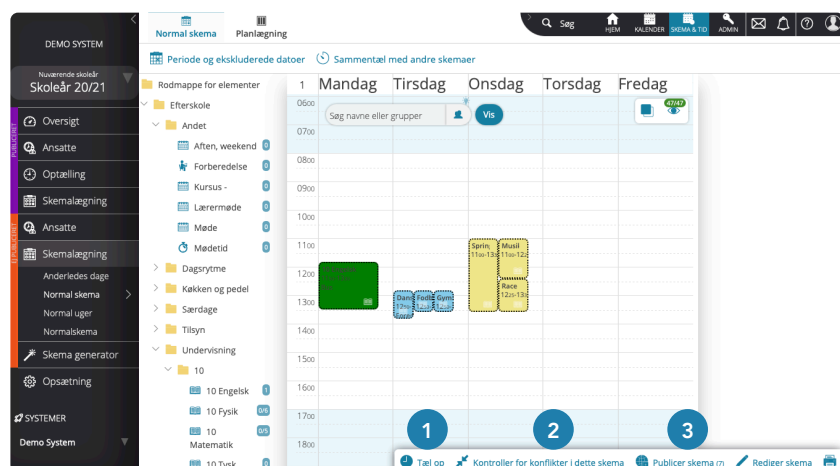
DEMO SYSTEM

Nuværende skoleår
Skoleår 20/21

Oversigt
Ansatte
Optælling
Skemalægning
Ansatte
Skemalægning
Anderledes dage
Normal skema
Normal uger
Normalskema
Skema generator
Opsætning

SYSTEMER
Demo System

Normal skema
Planlægning

Søg
HJEM
KALENDER
SKEMA & TID
ADMIN

Periode og ekskluderede datoer
Sammentæl med andre skemaer

Rodmappe for elementer
Efterskole
Andet
Aften, weekend 0
Forberedelse 0
Kursus - 0
Lærermøde 0
Møde 0
Mødetid 0
Dagsrytme
Køkken og pedel
Særdage
Tilsyn
Undervisning
10
10 Engelsk 1
10 Fysik 0/6
10 Matematik 0/5
10 Tysk 0

1 Mandag Tirsdag Onsdag Torsdag Fredag

06:00
07:00
08:00
09:00
10:00
11:00
12:00
13:00
14:00
15:00
16:00
17:00
18:00

Søg navne eller grupper
Vis
47/47

Sprin 11:00-13:
Musi 11:00-12:
Race 12:15-13:
Dan 12:15
Fod 12:
Gym 12:

1
2
3

Tæl op
Kontroller for konflikter i dette skema
Publicer skema (7)
Rediger skema